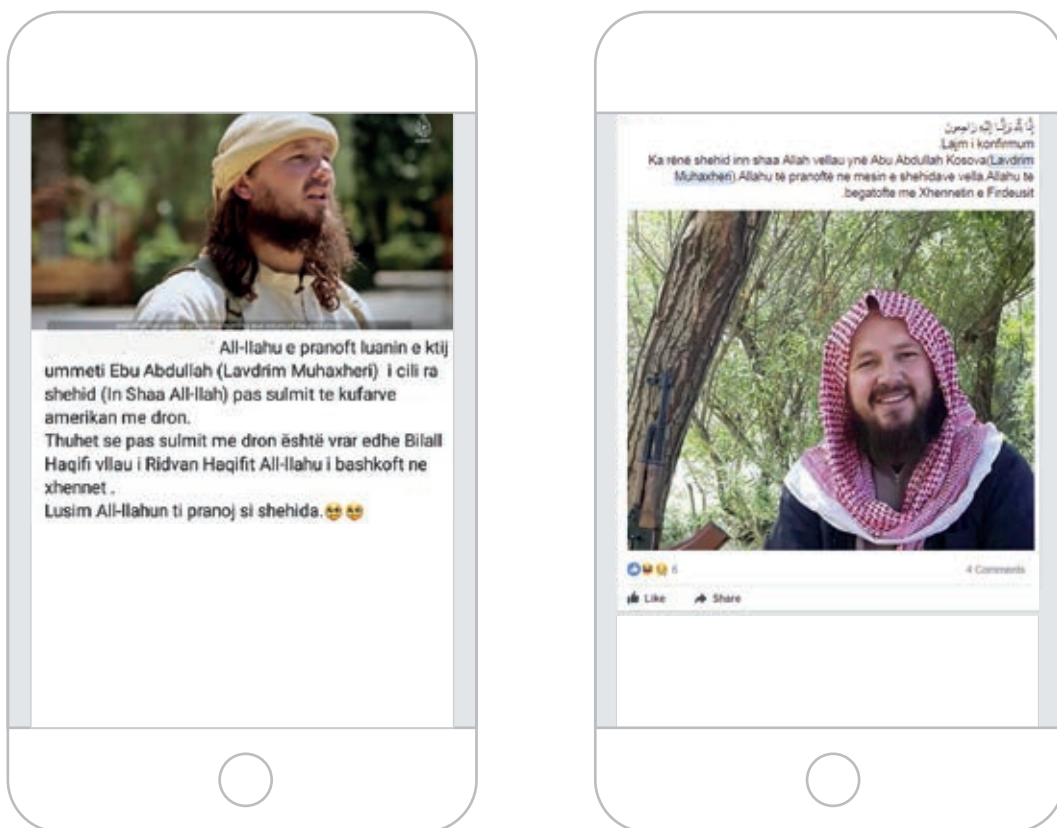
All-llahu e pranoft luanin e ktij ummeti Ebu Abdullah (Lavdrim Muhaxheri) i cili ra shehid (In Shaa All-llah) pas sulmit te kufarve amerikan me dron.
Thuhet se pas sulmit me dron është vrar edhe Bilall Haqifi vllau i Ridvan Haqifit All-llahu i bashkoft ne xhennet .
Lusim All-llahun ti pranoj si shehida.😢😢

إنا لله وإنا إليه راجعون
Lajm i konfirmum
Ka rënë shehid inn shaa Allah vellau ynë Abu Abdullah Kosova(Lavdrim Muhaxheri) Allahu të pranoftë ne mesin e shehidave vella.Allahu te begatofte me Xhennetin e Firdeusit.

6
4 Comments
Like
Share